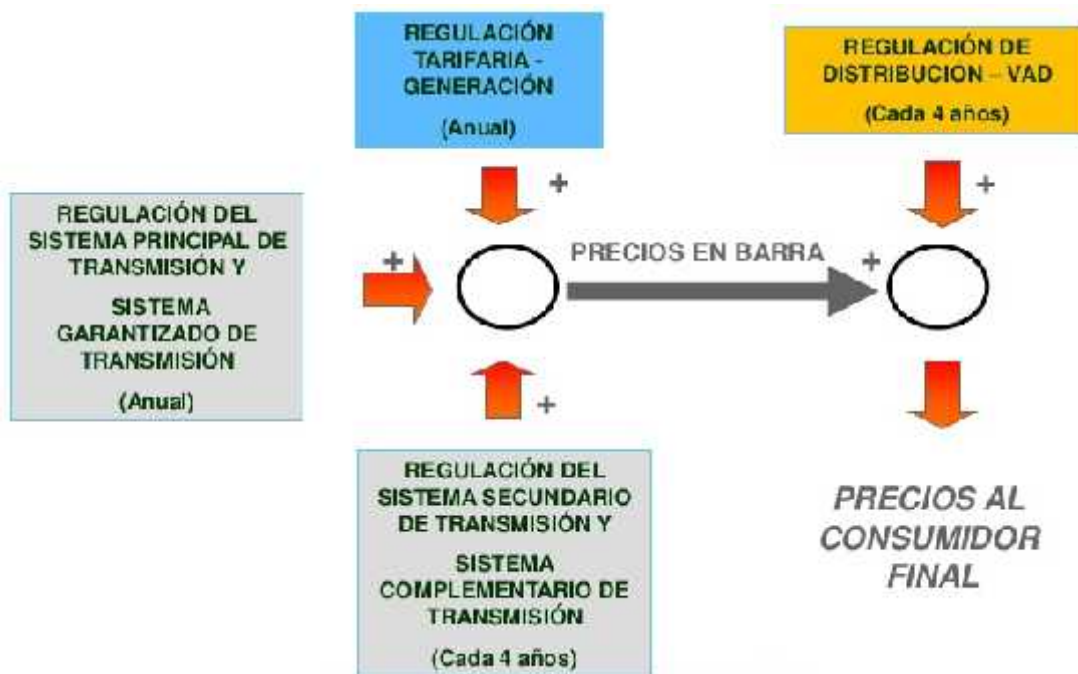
REGULACIÓN TARIFARIA - GENERACIÓN

(Anual)

REGULACIÓN DE DISTRIBUCION – VAD

(Cada 4 años)

REGULACIÓN DEL SISTEMA PRINCIPAL DE TRANSMISIÓN Y

SISTEMA GARANTIZADO DE TRANSMISIÓN

(Anual)

+

+

PRECIOS EN BARRA

+

+

+

REGULACIÓN DEL SISTEMA SECUNDARIO DE TRANSMISIÓN Y

SISTEMA COMPLEMENTARIO DE TRANSMISIÓN

(Cada 4 años)

PRECIOS AL CONSUMIDOR FINAL